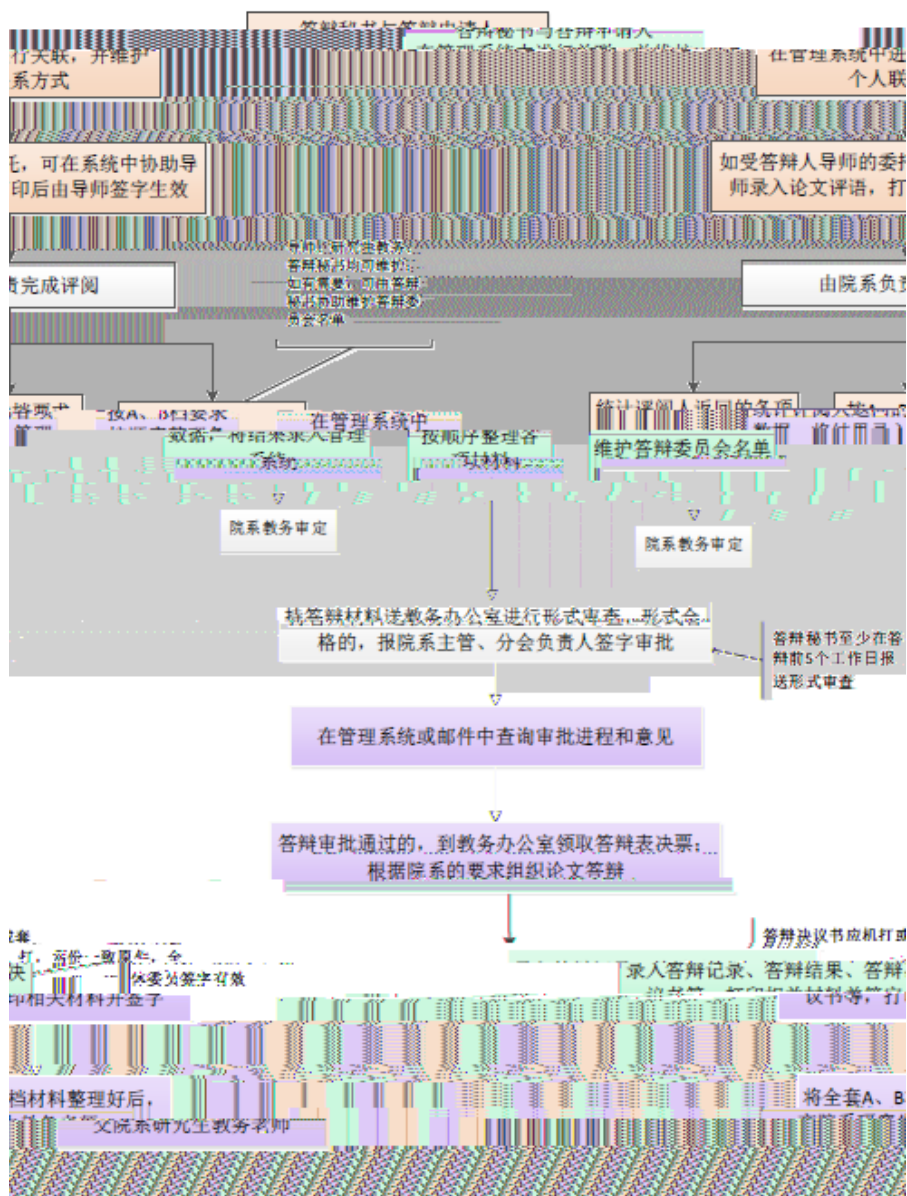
行关联，并维护
系方式

在管理系统中进
个人联

七，可在系统中协助导
印后由导师签字生效

如受答辩人导师的委
师录入论文评语，打

责完成评阅

由院系负责

导师按研究生教务
答辩秘书协助维护
如有需要，可由答辩
秘书协助维护答辩委
员会名单

在管理系统中

按顺序整理各

维护答辩委员会名单

院系教务审定

院系教务审定

将答辩材料送教务办公室进行形式审查，形式合格的，报院系主管、分会负责人签字审批

答辩秘书至少在答辩前5个工作日报送形式审查

在管理系统或邮件中查询审批进程和意见

答辩审批通过的，到教务办公室领取答辩表决票；根据院系的要求组织论文答辩

答辩决议书应机打

录入答辩记录、答辩结果、答辩

议书等，打

印相关材料并签字

档材料整理好后，

交院系研究生教务老师

将全套A、B